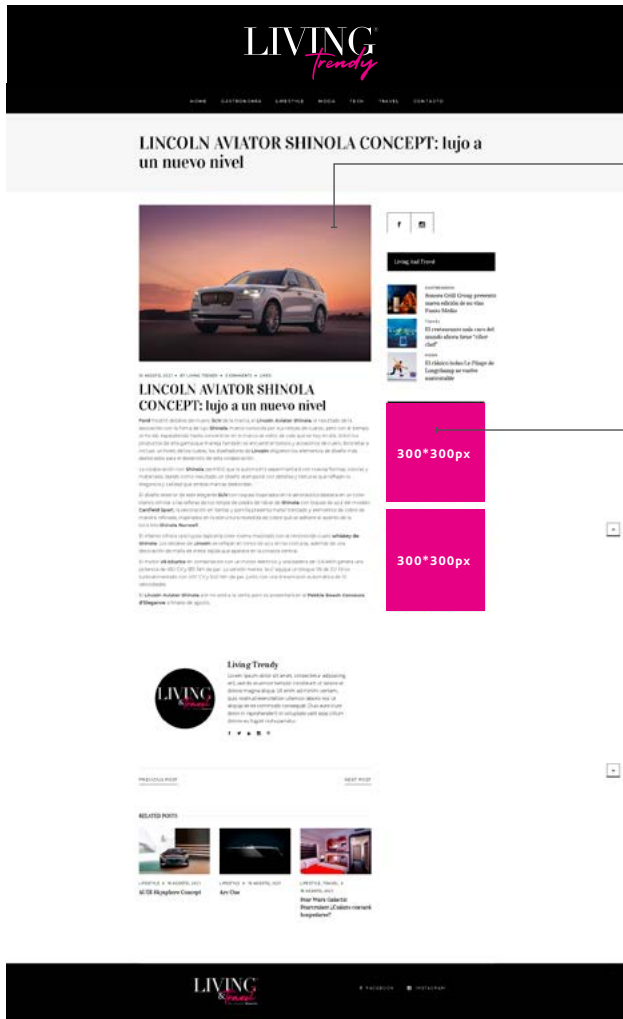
LIVING Trendy

HOME GASTRONOMIA LIFESTYLE MODA TECH TRAVEL CONTACTO

LINCOLN AVIATOR SHINOLA CONCEPT: lujo a un nuevo nivel

f

Living And Travel

Amaura Grill Group presenta nueva edición de su vino Fausto Media

El restaurante más caro del mundo ahora tiene "robot chef"

El clásico bolso Le Pliage de Longchamp se vuelve sustentable

300*300px

300*300px

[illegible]

LINCOLN AVIATOR SHINOLA CONCEPT: lujo a un nuevo nivel

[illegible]

Living Trendy

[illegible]

PREVIOUS POST

NEXT POST

RELATED POSTS

Al Ol Skysphere Concept

Arc One

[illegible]

LIVING & Travel

FACEBOOK INSTAGRAM